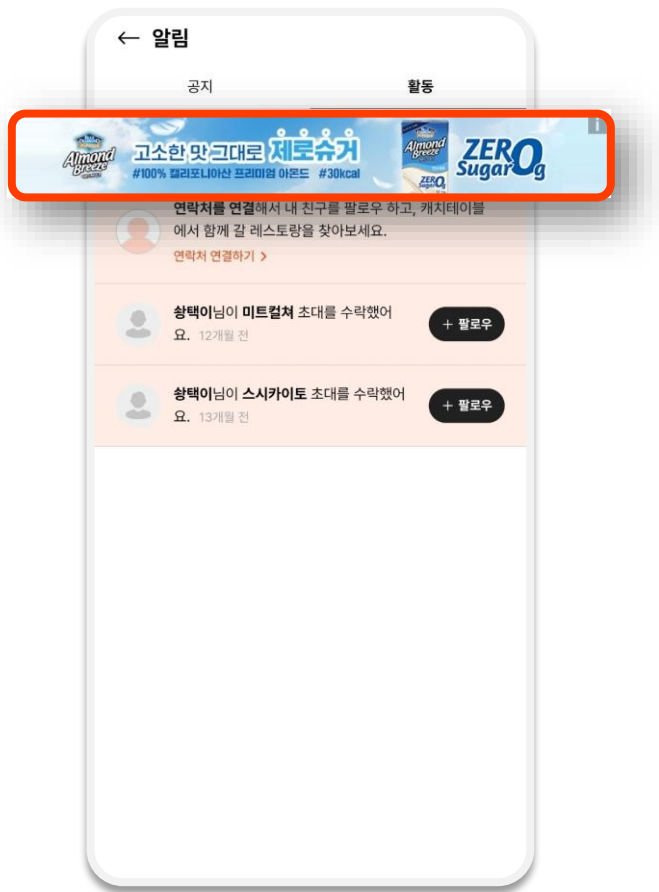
← 알림

공지 활동

Almond Breeze 고소한 맛 그대로 제로슈거
#100% 캘리포니아산 프리미엄 아몬드 #30kcal
Almond Breeze ZERO Sugar ZERO Sugar 0g

i

연락처를 연결해서 내 친구를 팔로우 하고, 캐치테이블에서 함께 갈 레스토랑을 찾아보세요.
연락처 연결하기 >

송택이님이 미트컬쳐 초대를 수락했어요. 12개월 전
+ 팔로우

송택이님이 스시카이토 초대를 수락했어요. 13개월 전
+ 팔로우